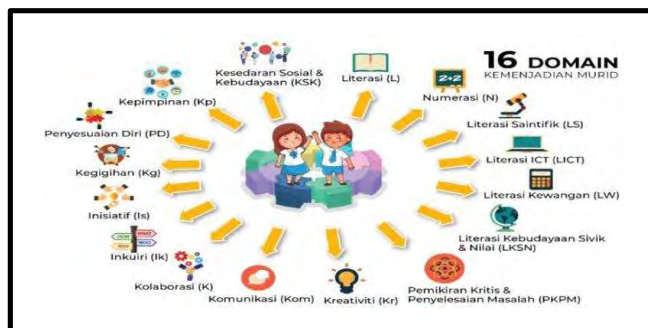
16 DOMAIN
KEMENJADIAN MURID

Kesedaran Sosial & Kebudayaan (KSK)

Literasi (L)

2+2

Numerasi (N)

Literasi Saintifik (LS)

Literasi ICT (LICT)

Literasi Kewangan (LW)

Literasi Kebudayaan Sivik & Nilai (LKSN)

Pemikiran Kritis & Penyelesaian Masalah (PKPM)

Kreativiti (Kr)

Komunikasi (Kom)

Kolaborasi (K)

Inkuiri (Ik)

Inisiatif (Is)

Kegigihan (Kg)

Penyesuaian Diri (PD)

Kepimpinan (Kp)